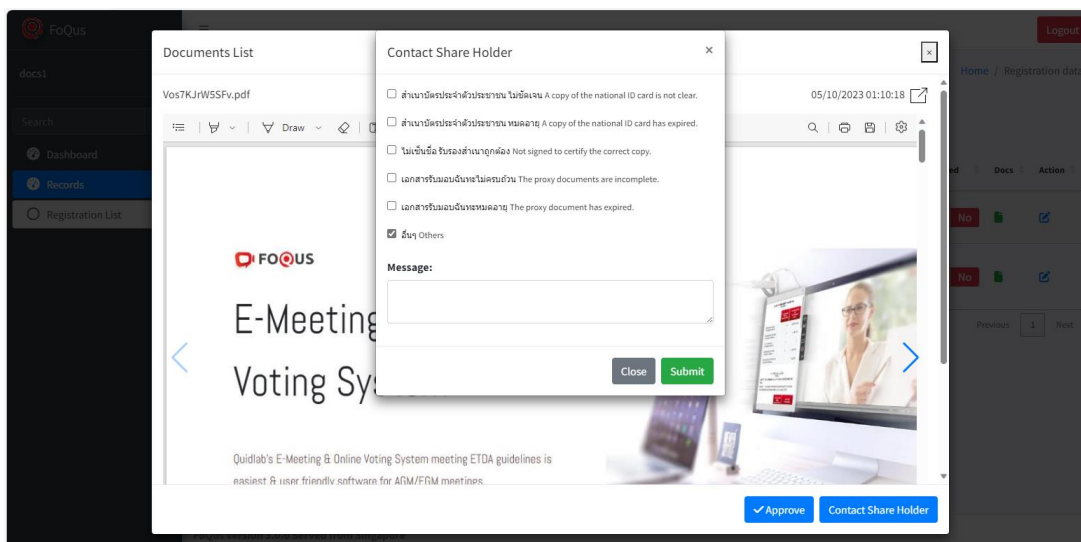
FoQus

docs1

Search

Dashboard

Records

Registration List

Logout

Home / Registration data

ed | Docs | Action

No

No

Previous 1 Next

Documents List

Vos7KJrW5SFv.pdf

05/10/2023 01:10:18

Draw

FOQUS

E-Meeting

Voting Sys

Quidlab's E-Meeting & Online Voting System meeting ETDA guidelines is easiest & user friendly software for AGM/EGM meetings

Approve

Contact Share Holder

Contact Share Holder

×

สำเนาบัตรประจำตัวประชาชน ไม่ชัดเจน A copy of the national ID card is not clear.

สำเนาบัตรประจำตัวประชาชน หมดอายุ A copy of the national ID card has expired.

ไม่เซ็นชื่อ รับรองสำเนาถูกต้อง Not signed to certify the correct copy.

เอกสารรับมอบฉันทะไม่ครบถ้วน The proxy documents are incomplete.

เอกสารรับมอบฉันทะหมดอายุ The proxy document has expired.

อื่นๆ Others

Message:

Close

Submit